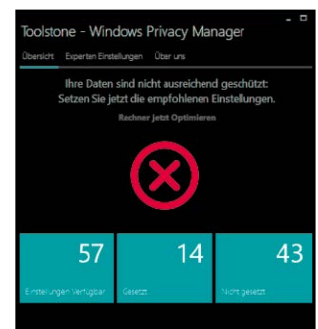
Toolstone - Windows Privacy Manager

Übersicht Experten Einstellungen Über uns

Ihre Daten sind nicht ausreichend geschützt: Setzen Sie jetzt die empfohlenen Einstellungen.

Rechner jetzt Optimieren

| 57 | 14 | 43 |
|---|---|---|
| Einstellungen Verfügbar | Gesetzt | Nicht gesetzt |